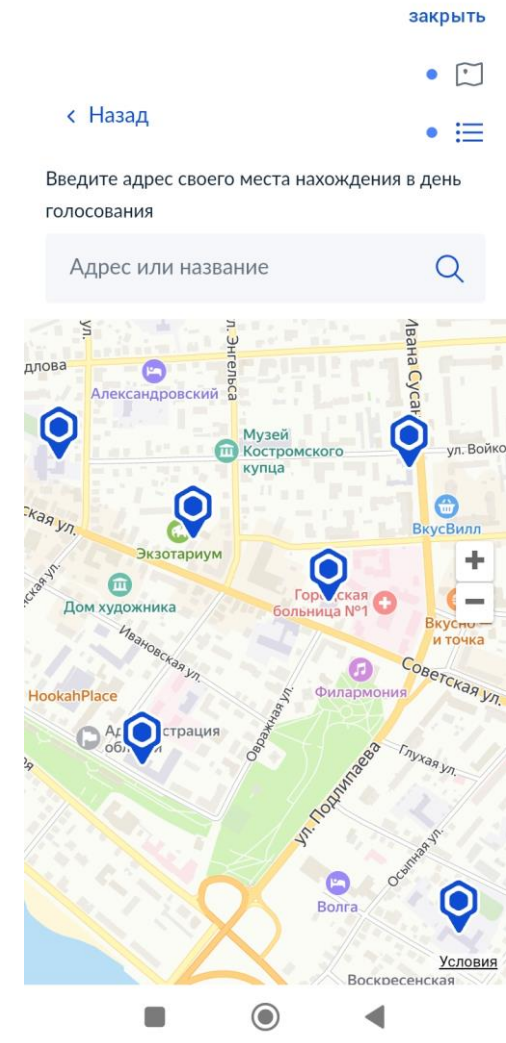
закрыть

‹ Назад

Введите адрес своего места нахождения в день голосования

Адрес или название

длова
ул.
ул. Энгельса
Ивана Сусанина
Александровский
Музей Костромского купца
ул. Войкова
ская ул.
Экзотариум
ВкусВилл
Дом художника
Городская больница №1
Вкусно — и точка
Ивановская ул.
Советская ул.
HookahPlace
Филармония
Администрация области
Овражная ул.
Глухая ул.
ул. Подлипаева
Осыпная ул.
Волга
Воскресенская
Условия
+
−